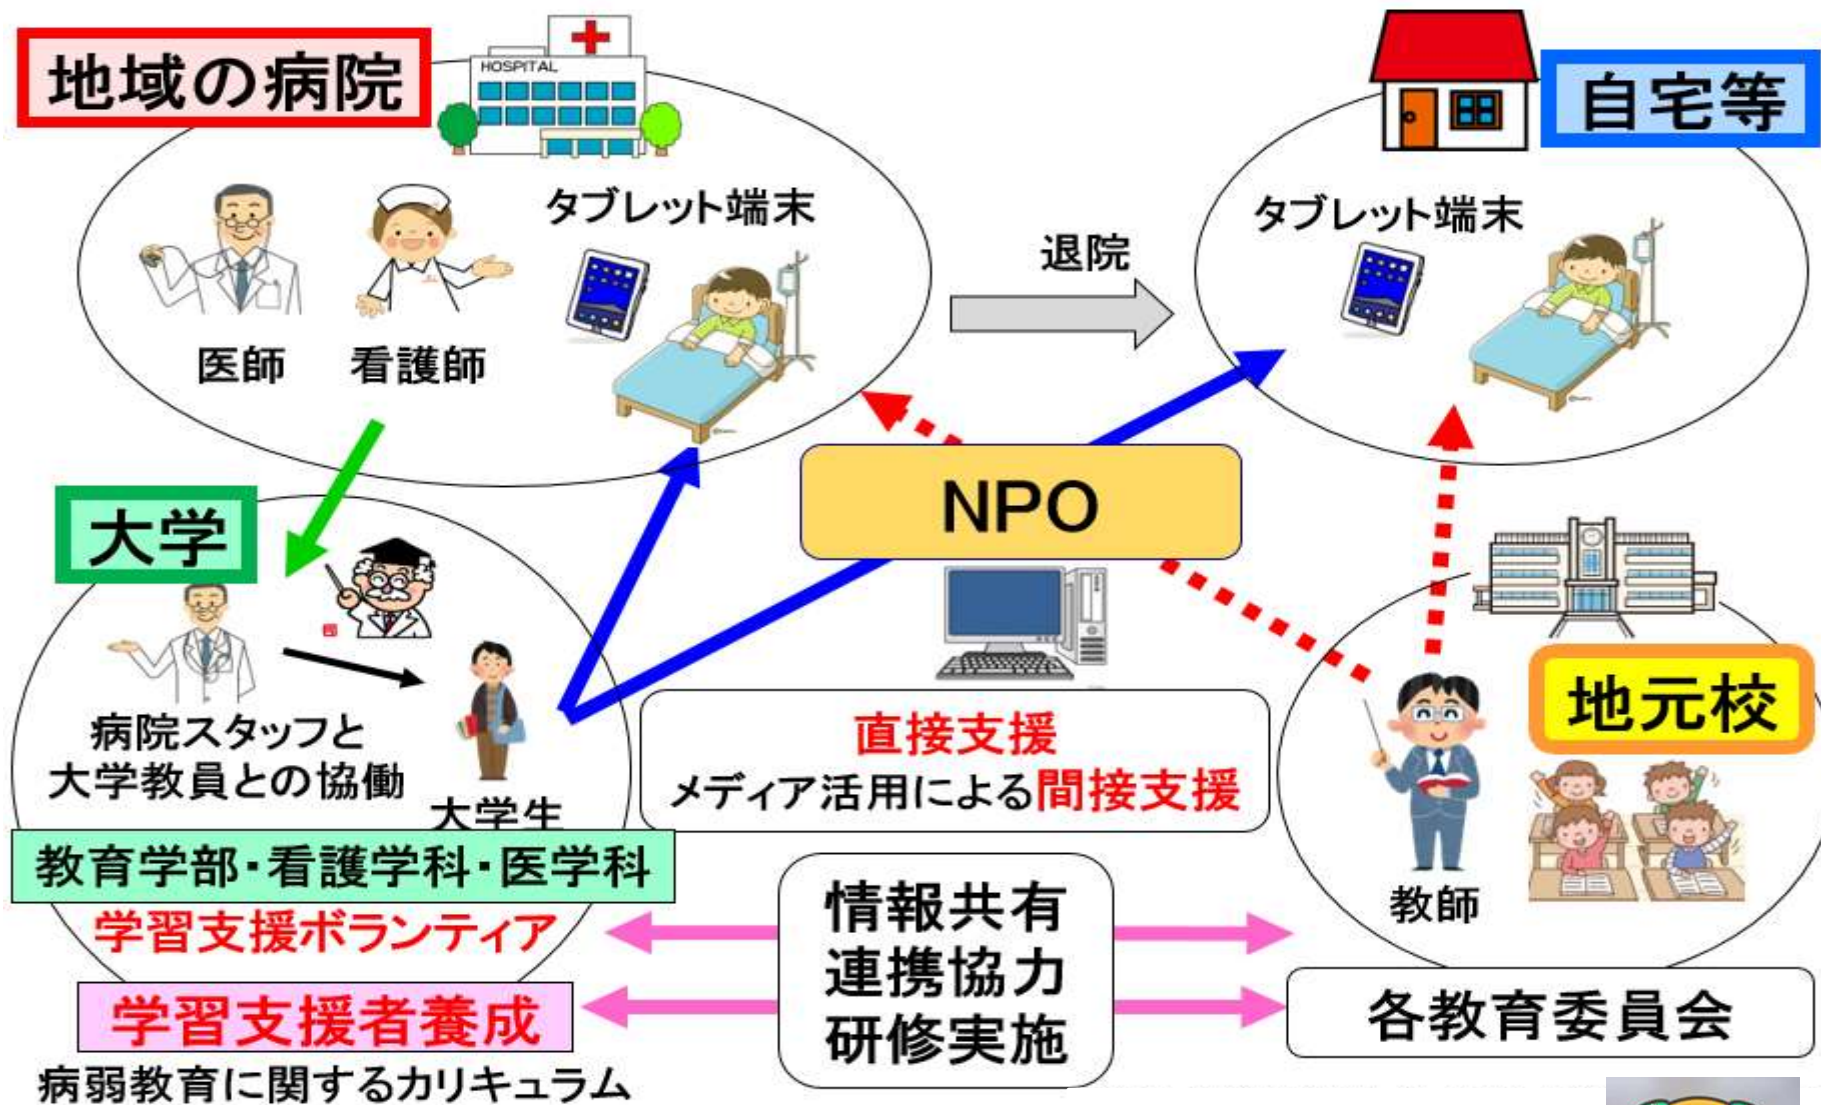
地域の病院

HOSPITAL

タブレット端末

医師　看護師

退院

自宅等

タブレット端末

大学

NPO

病院スタッフと大学教員との協働

大学生

直接支援
メディア活用による間接支援

地元校

教師

教育学部・看護学科・医学科

学習支援ボランティア

学習支援者養成

病弱教育に関するカリキュラム

情報共有
連携協力
研修実施

各教育委員会